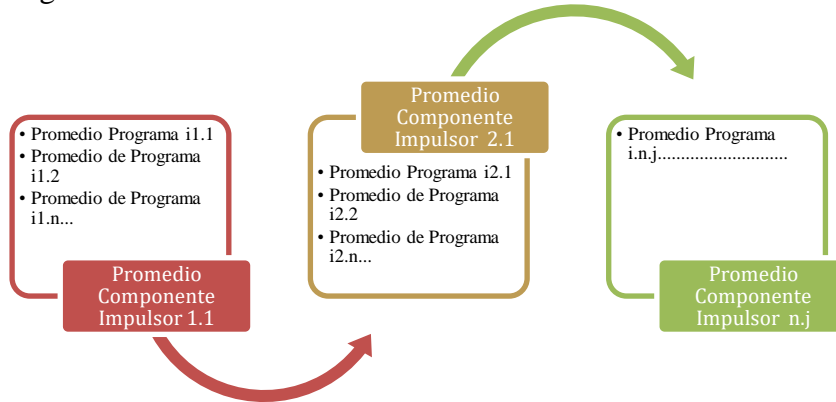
• Promedio Programa i1.1
• Promedio de Programa i1.2
• Promedio de Programa i1.n...

Promedio Componente Impulsor 1.1

Promedio Componente Impulsor 2.1

• Promedio Programa i2.1
• Promedio de Programa i2.2
• Promedio de Programa i2.n...

• Promedio Programa i.n.j..........................

Promedio Componente Impulsor n.j